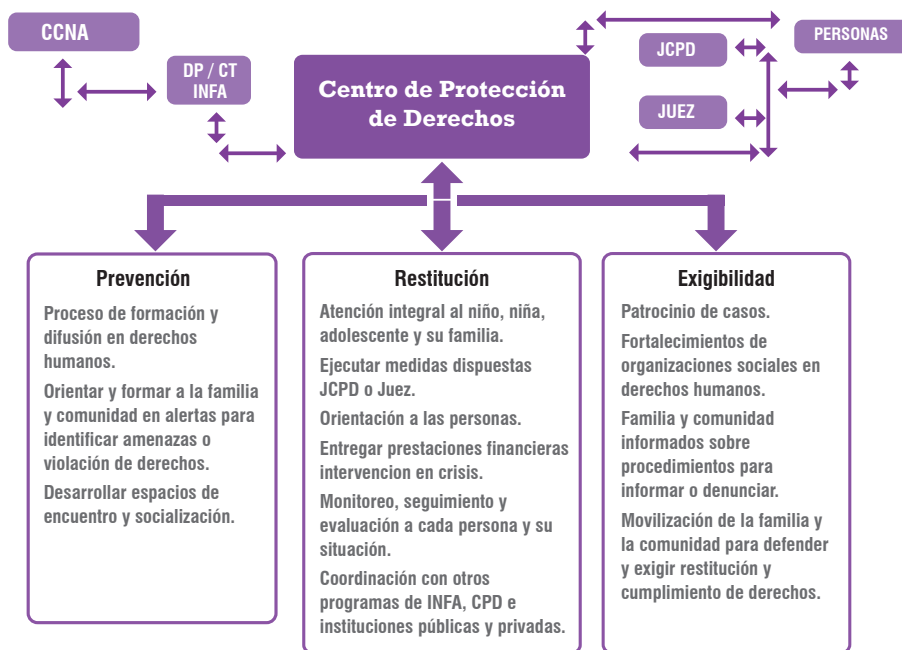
CCNA

DP / CT
INFA

Centro de Protección de Derechos

JCPD

PERSONAS

JUEZ

Prevención

Proceso de formación y difusión en derechos humanos.

Orientar y formar a la familia y comunidad en alertas para identificar amenazas o violación de derechos.

Desarrollar espacios de encuentro y socialización.

Restitución

Atención integral al niño, niña, adolescente y su familia.

Ejecutar medidas dispuestas JCPD o Juez.

Orientación a las personas.

Entregar prestaciones financieras intervencion en crisis.

Monitoreo, seguimiento y evaluación a cada persona y su situación.

Coordinación con otros programas de INFA, CPD e instituciones públicas y privadas.

Exigibilidad

Patrocinio de casos.

Fortalecimientos de organizaciones sociales en derechos humanos.

Familia y comunidad informados sobre procedimientos para informar o denunciar.

Movilización de la familia y la comunidad para defender y exigir restitución y cumplimiento de derechos.